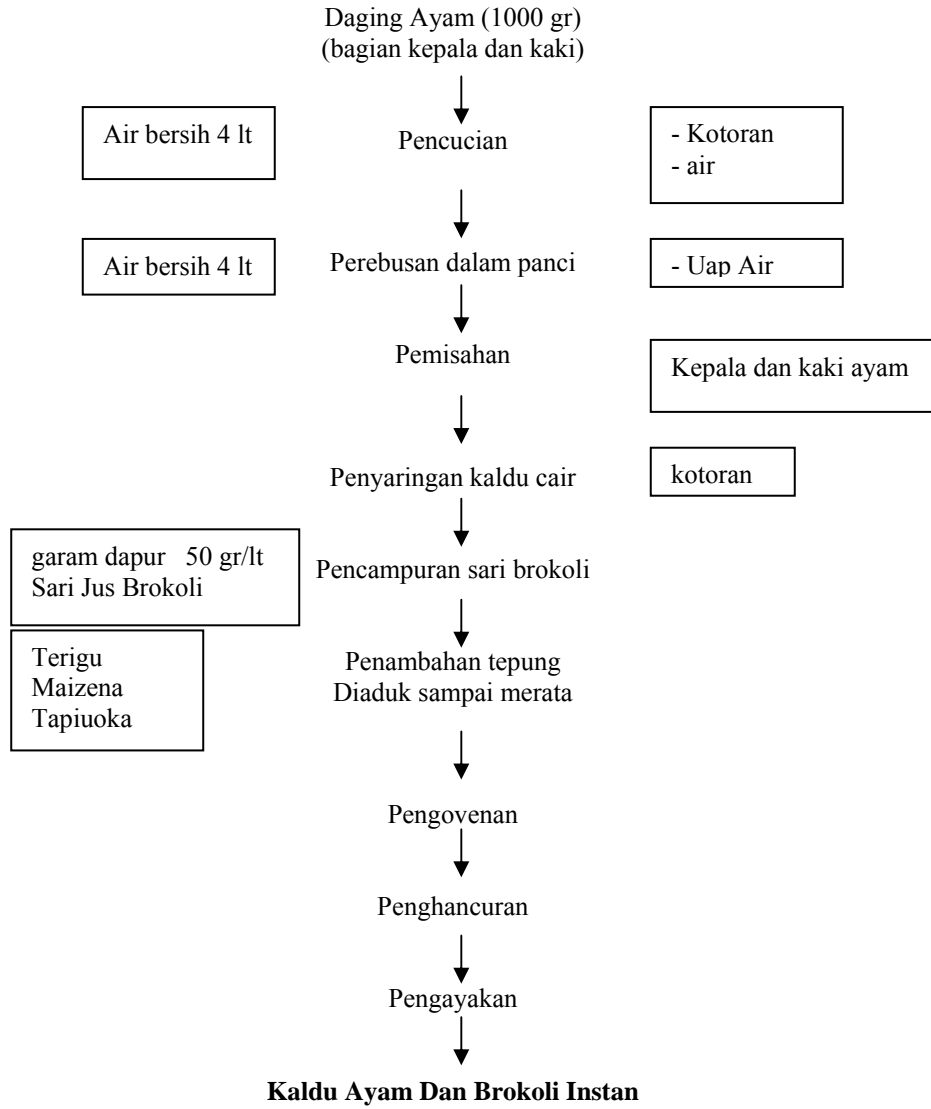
Daging Ayam (1000 gr)
(bagian kepala dan kaki)

Air bersih 4 lt

Pencucian

- Kotoran
- air

Air bersih 4 lt

Perebusan dalam panci

- Uap Air

Pemisahan

Kepala dan kaki ayam

Penyaringan kaldu cair

kotoran

garam dapur 50 gr/lt
Sari Jus Brokoli

Pencampuran sari brokoli

Terigu
Maizena
Tapiuoka

Penambahan tepung
Diaduk sampai merata

Pengovenan

Penghancuran

Pengayakan

**Kaldu Ayam Dan Brokoli Instan**